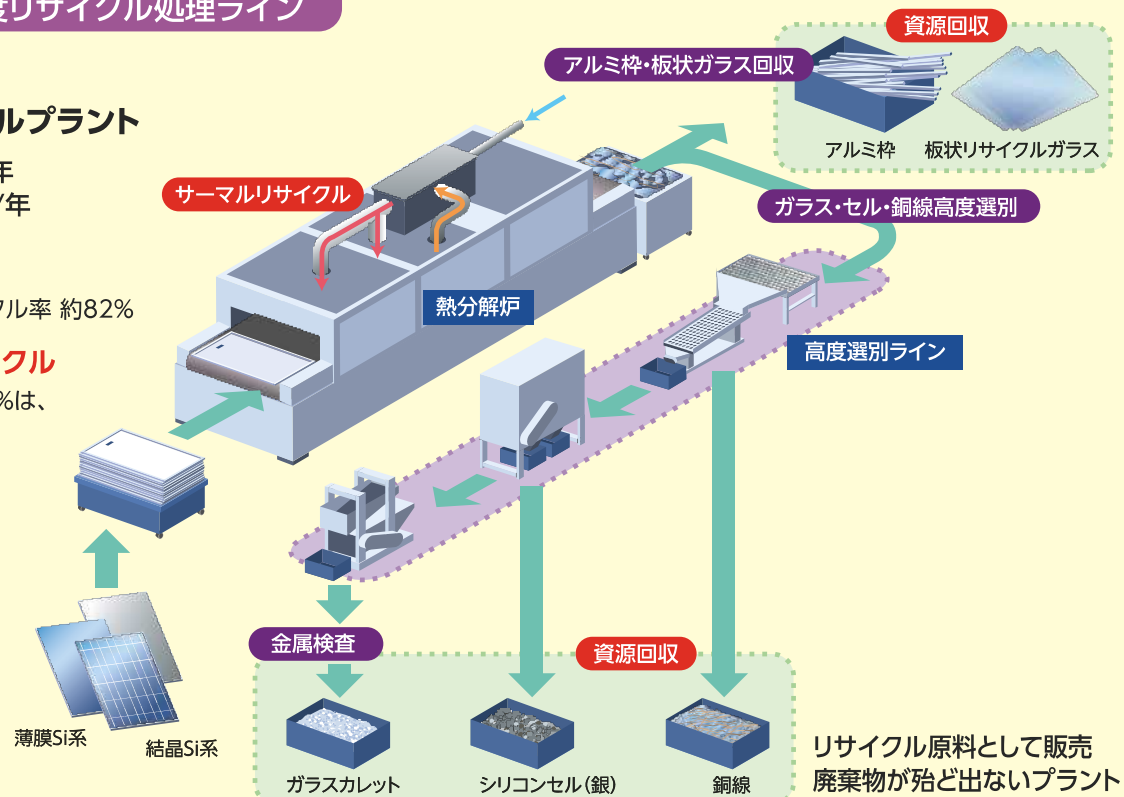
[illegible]リサイクル処理ライン

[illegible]ルプラント
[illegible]年
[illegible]/年
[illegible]ル率 約82%
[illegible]クル
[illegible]%は、

資源回収
アルミ枠・板状ガラス回収
アルミ枠
板状リサイクルガラス
サーマルリサイクル
ガラス・セル・銅線高度選別
熱分解炉
高度選別ライン
金属検査
資源回収
薄膜Si系
結晶Si系
ガラスカレット
シリコンセル(銀)
銅線
リサイクル原料として販売
廃棄物が殆ど出ないプラント